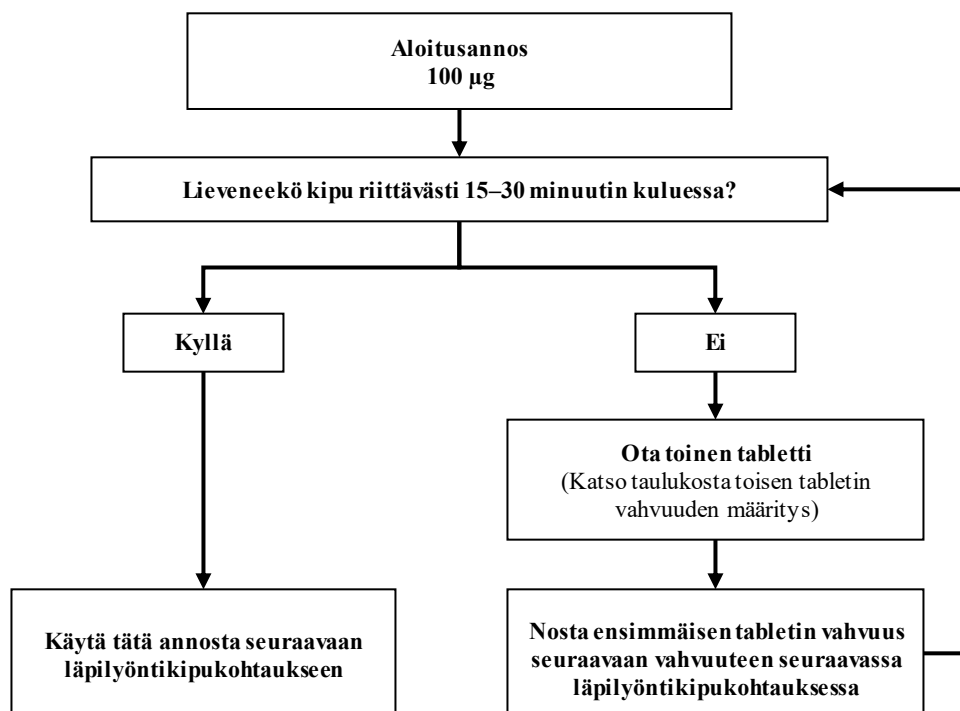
Aloitusannos
100 µg

Lieveneekö kipu riittävästi 15–30 minuutin kuluessa?

Kyllä

Ei

Ota toinen tabletti
(Katso taulukosta toisen tabletin vahvuuden määritys)

Käytä tätä annosta seuraavaan läpilyöntikipukohtaukseen

Nosta ensimmäisen tabletin vahvuus seuraavaan vahvuuteen seuraavassa läpilyöntikipukohtauksessa